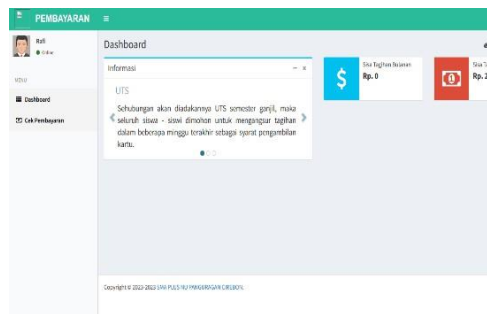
PEMBAYARAN ≡

Rafi
● Online

MENU

Dashboard

Cek Pembayaran

Dashboard

Informasi

UTS

Sehubungan akan diadakannya UTS semester ganjil, maka seluruh siswa - siswi dimohon untuk mengangsur tagihan dalam beberapa minggu terakhir sebagai syarat pengambilan kartu.

Sisa Tagihan Bulanan
Rp. 0

Sisa T
Rp. 2

Copyright © 2022-2023 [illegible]